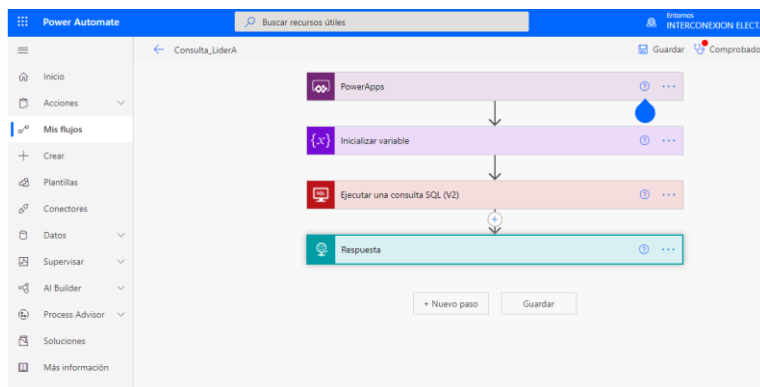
Power Automate

Buscar recursos útiles

Entornos
INTERCONEXION ELECT

Consulta_LiderA

Guardar

Comprobado

Inicio

Acciones

Mis flujos

Crear

Plantillas

Conectores

Datos

Supervisar

AI Builder

Process Advisor

Soluciones

Más información

PowerApps

Inicializar variable

Ejecutar una consulta SQL (V2)

Respuesta

+ Nuevo paso

Guardar